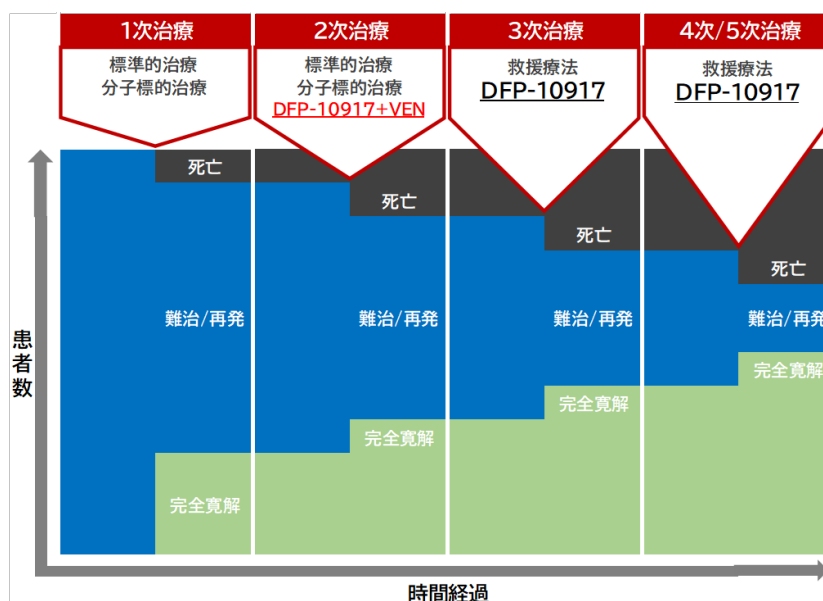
1次治療

標準的治療
分子標的治療

2次治療

標準的治療
分子標的治療
DFP-10917+VEN

3次治療

救援療法
DFP-10917

4次/5次治療

救援療法
DFP-10917

死亡

死亡

死亡

死亡

難治/再発

難治/再発

難治/再発

難治/再発

完全寛解

完全寛解

完全寛解

完全寛解

患者数

時間経過